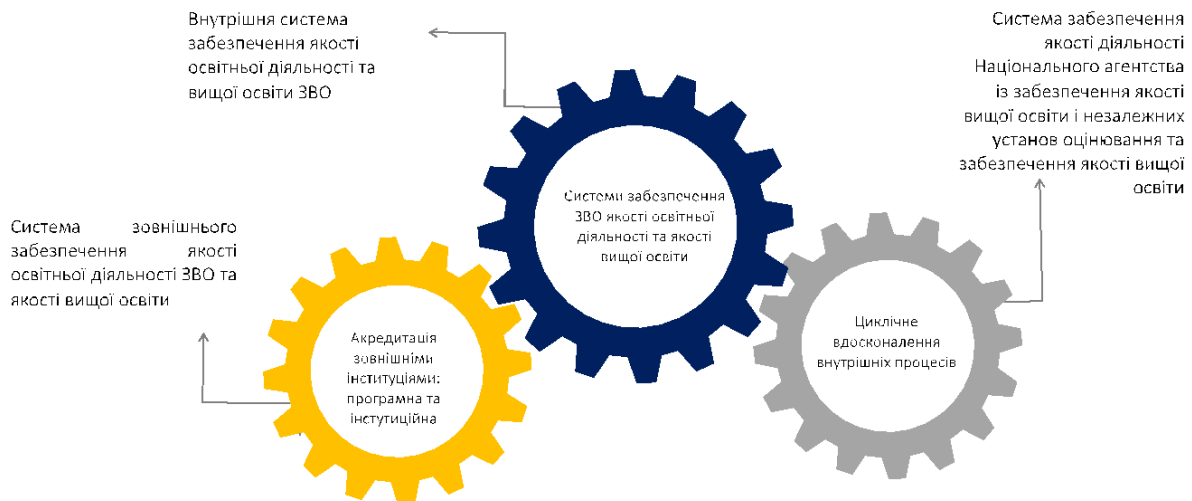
Внутрішня система забезпечення якості освітньої діяльності та вищої освіти ЗВО

Система забезпечення якості діяльності Національного агентства із забезпечення якості вищої освіти і незалежних установ оцінювання та забезпечення якості вищої освіти

Системи забезпечення ЗВО якості освітньої діяльності та якості вищої освіти

Система зовнішнього забезпечення якості освітньої діяльності ЗВО та якості вищої освіти

Акредитація зовнішніми інституціями: програмна та інституційна

Циклічне вдосконалення внутрішніх процесів